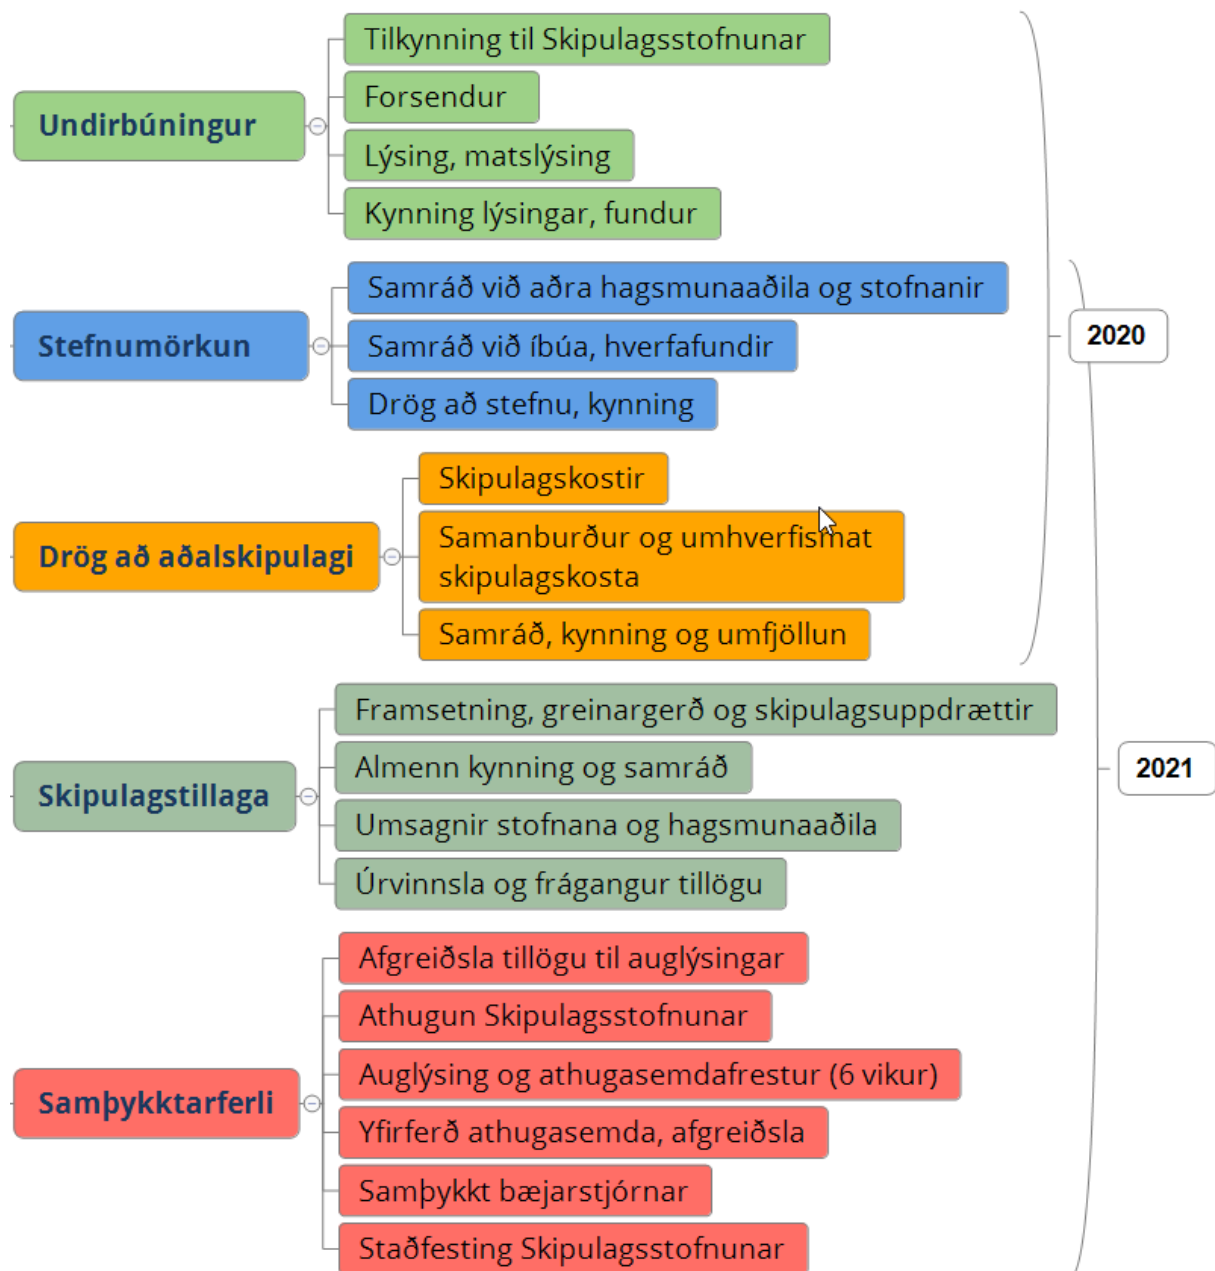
Undirbúningur

Tilkynning til Skipulagsstofnunar

Forsendur

Lýsing, matslýsing

Kynning lýsingar, fundur

Stefnumörkun

Samráð við aðra hagsmunaaðila og stofnanir

Samráð við íbúa, hverfafundir

Drög að stefnu, kynning

Drög að aðalskipulagi

Skipulagskostir

Samanburður og umhverfismat skipulagskosta

Samráð, kynning og umfjöllun

2020

Skipulagstillaga

Framsetning, greinargerð og skipulagsuppdrættir

Almenn kynning og samráð

Umsagnir stofnana og hagsmunaaðila

Úrvinnsla og frágangur tillögu

2021

Samþykktarferli

Afgreiðsla tillögu til auglýsingar

Athugun Skipulagsstofnunar

Auglýsing og athugasemdafrestur (6 vikur)

Yfirferð athugasemda, afgreiðsla

Samþykkt bæjarstjórnar

Staðfesting Skipulagsstofnunar